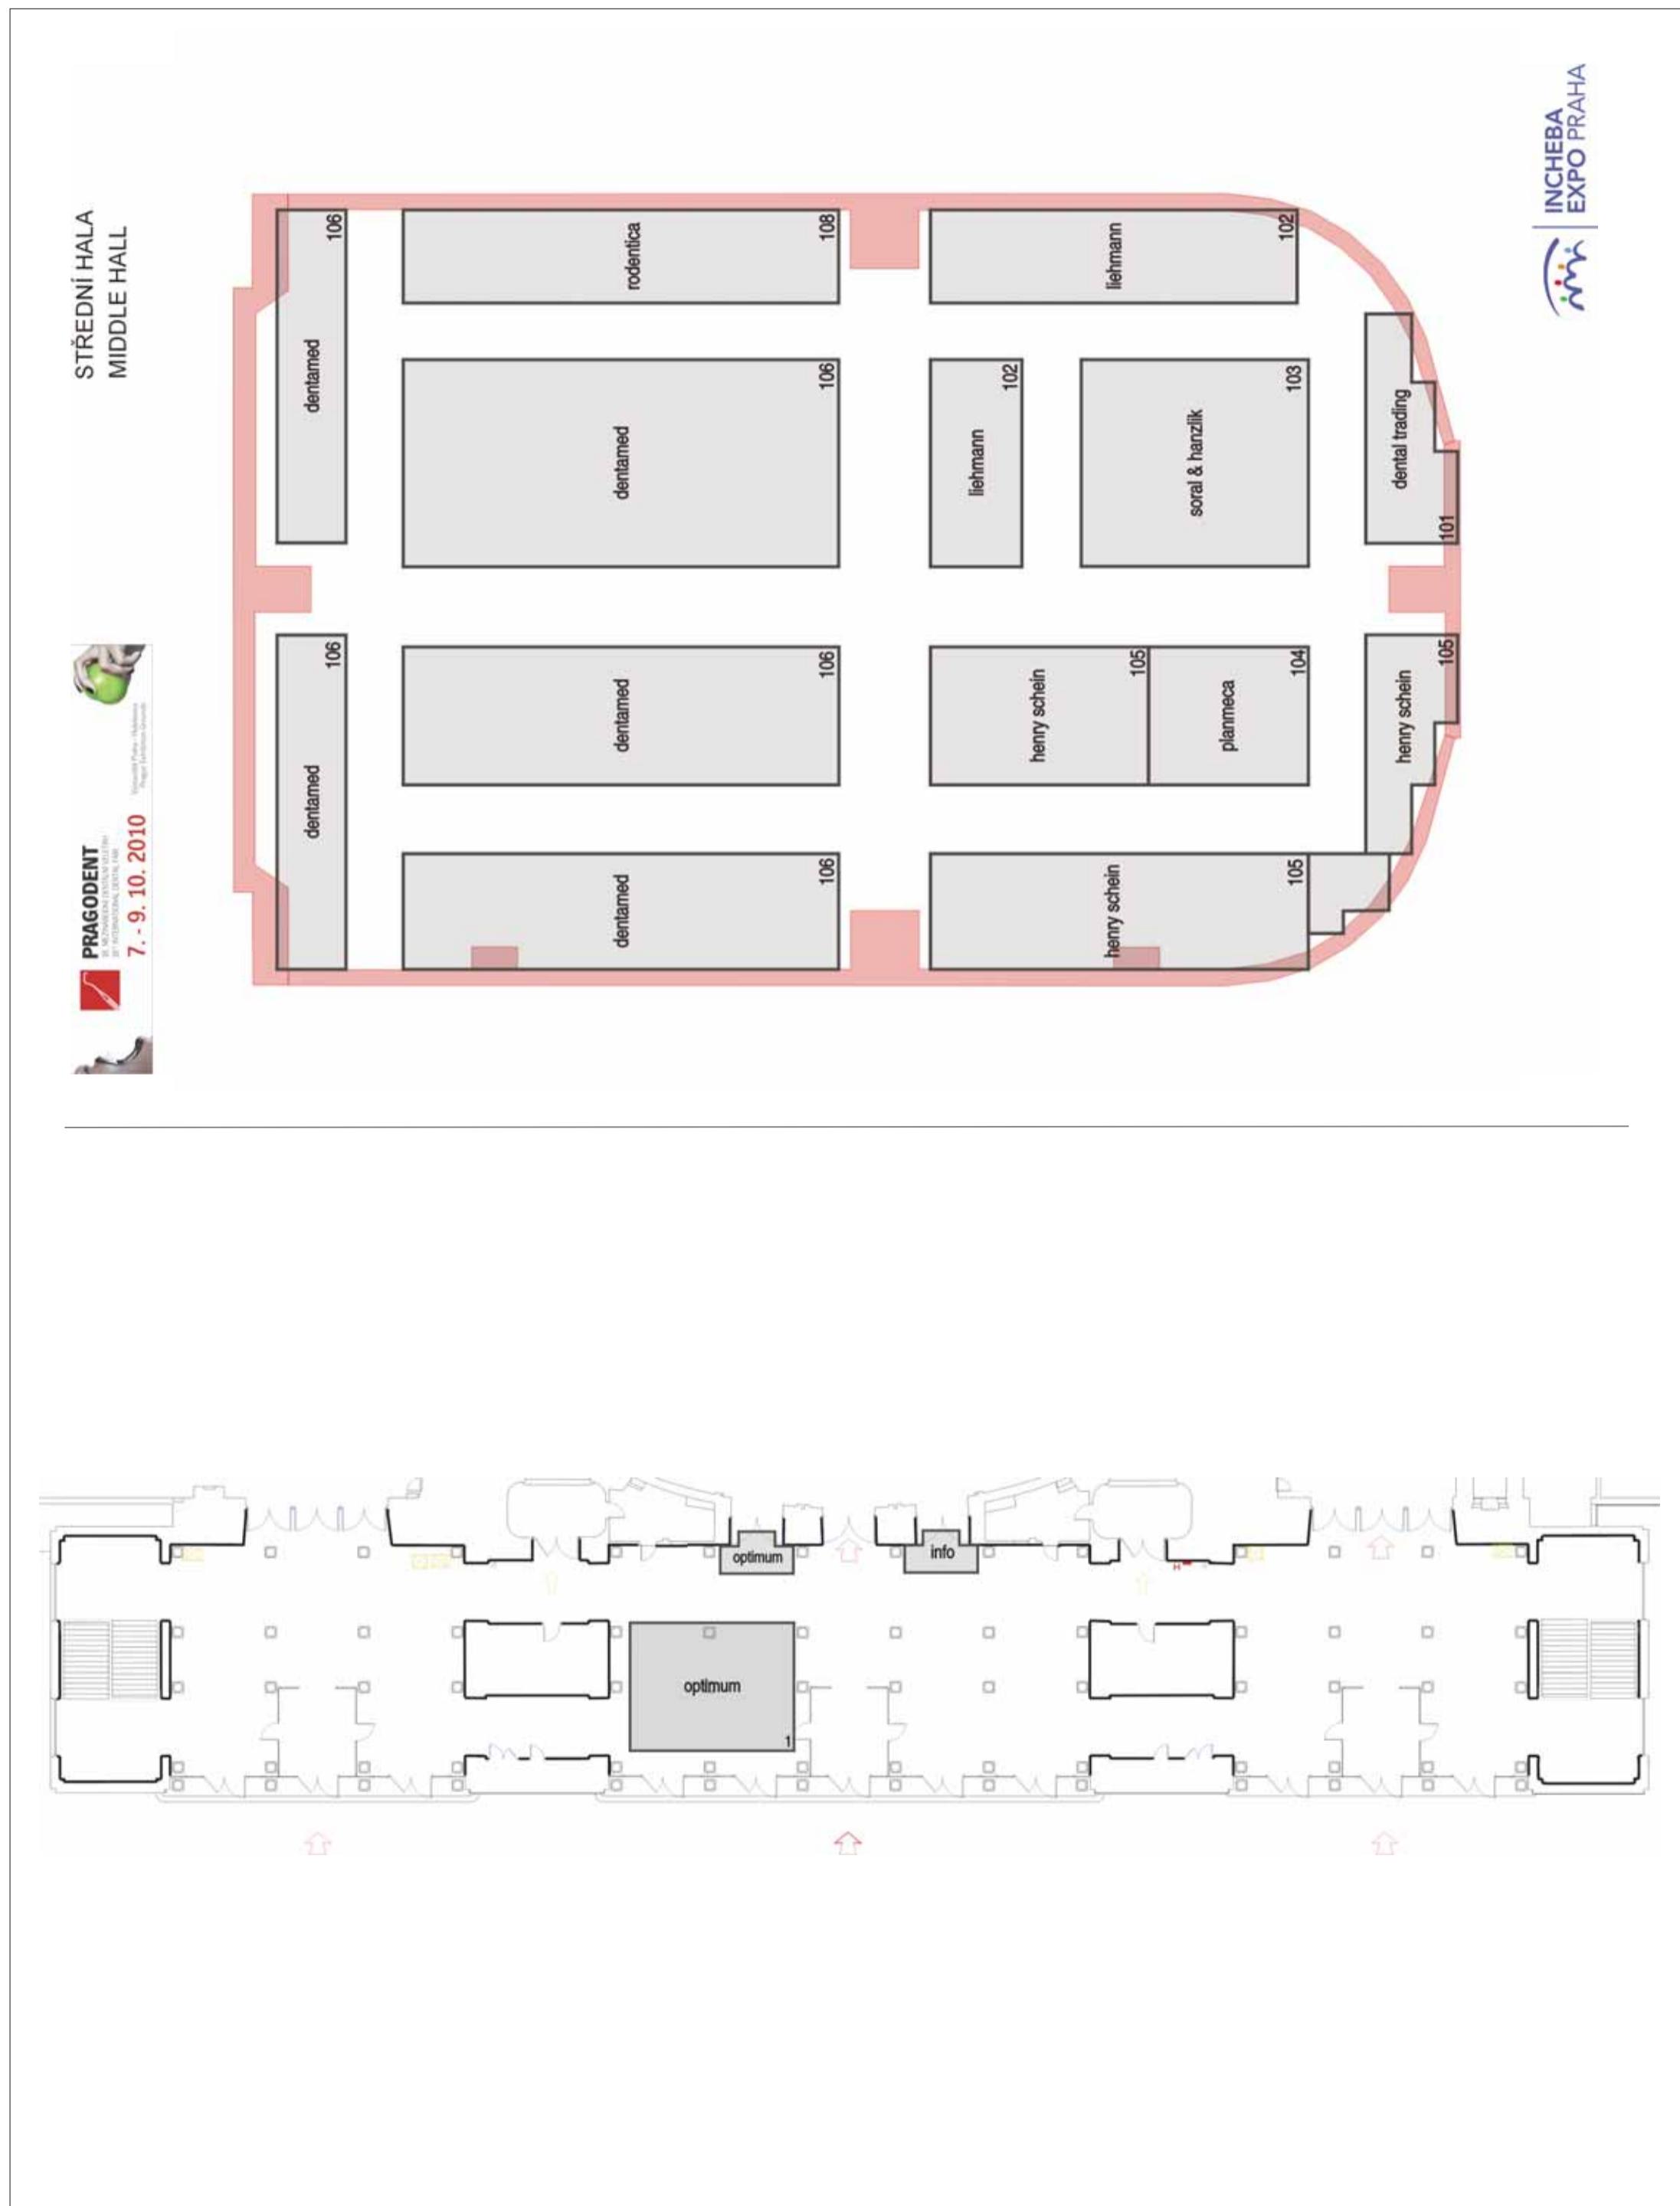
STŘEDNÍ HALA
MIDDLE HALL

INCHEBA
EXPO PRAHA

PRAGODENT
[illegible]
7. - 9. 10. 2010
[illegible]

dentamed 106
rodentica 108
liehmann 102
dentamed 106
liehmann 102
soral & hanzlík 103
dental trading 101
dentamed 106
dentamed 106
henry schein 105
planmeca 104
henry schein 105
dentamed 106
henry schein 105

optimum
info
optimum 1